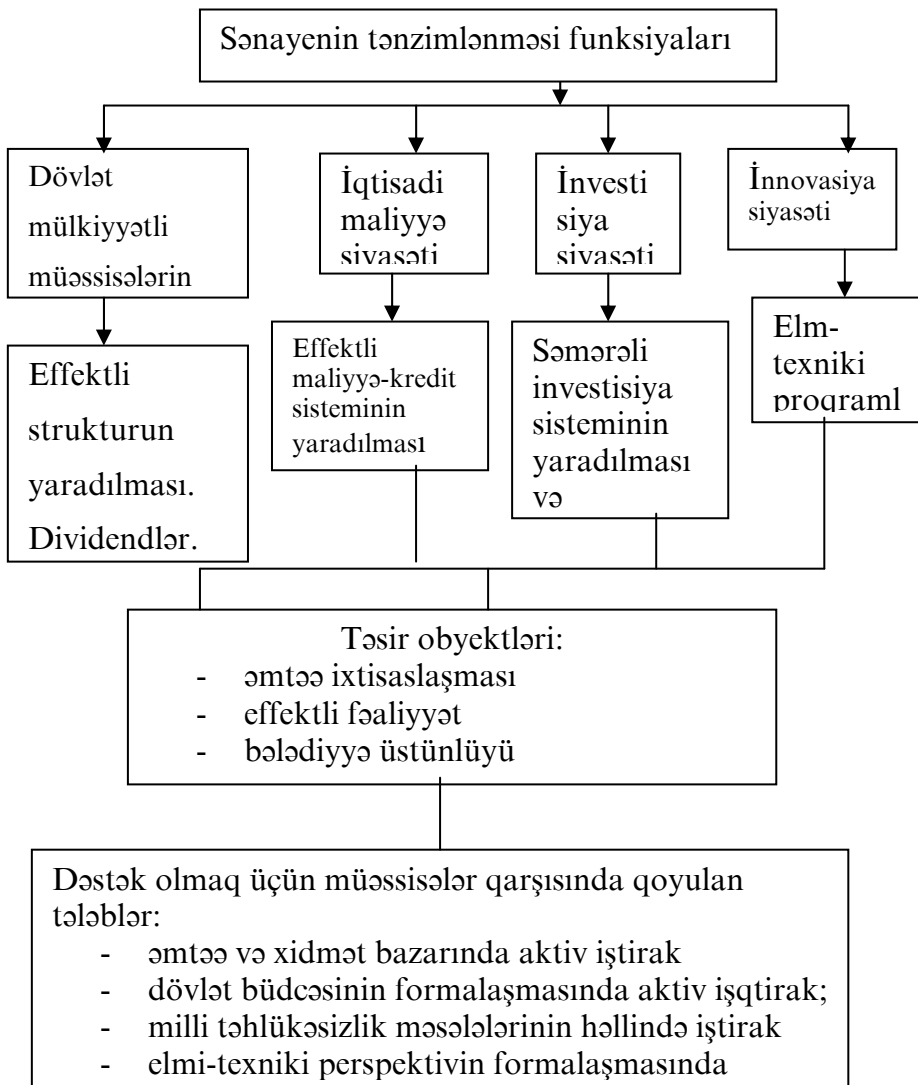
Sənayenin tənzimlənməsi funksiyaları

Dövlət mülkiyyətli müəssisələrin

İqtisadi maliyyə siyasəti

İnvesti siya siyasəti

İnnovasiya siyasəti

Effektli strukturun yaradılması. Dividendlər.

Effektli maliyyə-kredit sisteminin yaradılması

Səmərəli investisiya sisteminin yaradılması və

Elm-texniki programl

Təsir obyektləri:
- əmtəə ixtisaslaşması
- effektli fəaliyyət
- bələdiyyə üstünlüyü

Dəstək olmaq üçün müəssisələr qarşısında qoyulan tələblər:
- əmtəə və xidmət bazarında aktiv iştirak
- dövlət büdcəsinin formalaşmasında aktiv işqtirak;
- milli təhlükəsizlik məsələlərinin həllində iştirak
- elmi-texniki perspektivin formalaşmasında